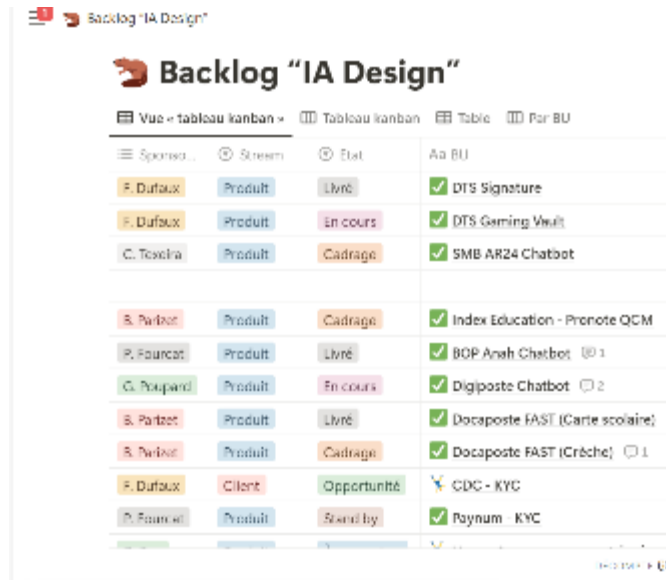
Backlog "IA Design"

Backlog "IA Design"

Vue « tableau kanban » | Tableau kanban | Table | Par BU

| Sponso... | Stream | Etat | Aa BU |
|---|---|---|---|
| F. Dufaux | Produit | Livré | DTS Signature |
| F. Dufaux | Produit | En cours | DTS Gaming Vault |
| C. Texeira | Produit | Cadrage | SMB AR24 Chatbot |
| | | | |
| B. Partzet | Produit | Cadrage | Index Education - Pronote QCM |
| P. Fourcat | Produit | Livré | BOP Anah Chatbot 1 |
| G. Poupard | Produit | En cours | Digiposte Chatbot 2 |
| B. Partzet | Produit | Livré | Docaposte FAST (Carte scolaire) |
| B. Partzet | Produit | Cadrage | Docaposte FAST (Crèche) 1 |
| F. Dufaux | Client | Opportunité | CDC - KYC |
| P. Fourcat | Produit | Stand by | Paynum - KYC |
| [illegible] | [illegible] | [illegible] | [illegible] |